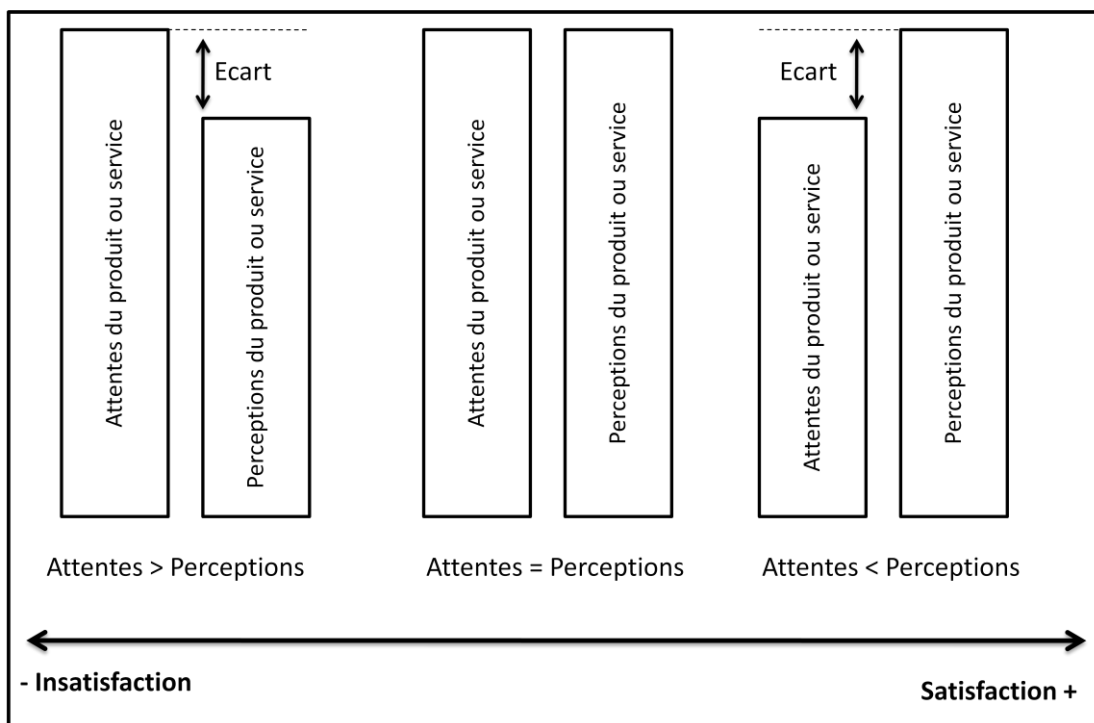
Attentes du produit ou service

Ecart

Perceptions du produit ou service

Attentes du produit ou service

Perceptions du produit ou service

Ecart

Attentes du produit ou service

Perceptions du produit ou service

Attentes > Perceptions

Attentes = Perceptions

Attentes < Perceptions

- Insatisfaction

Satisfaction +